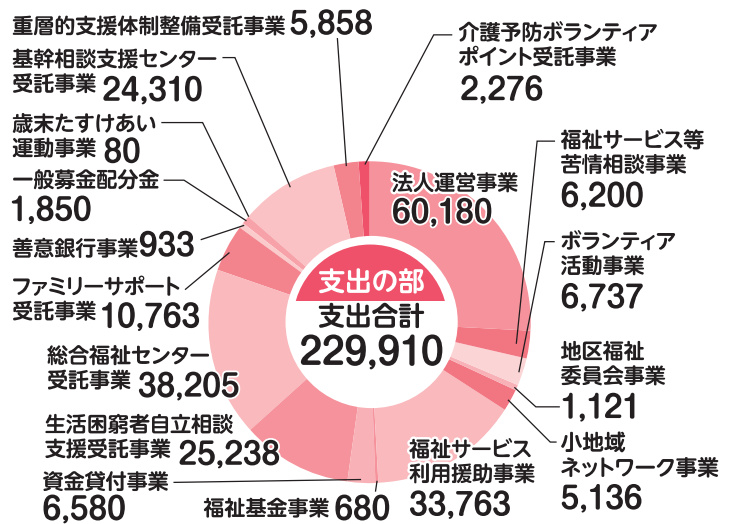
重層的支援体制整備受託事業 5,858

基幹相談支援センター受託事業 24,310

歳末たすけあい運動事業 80

一般募金配分金 1,850

善意銀行事業 933

ファミリーサポート受託事業 10,763

総合福祉センター受託事業 38,205

生活困窮者自立相談支援受託事業 25,238

資金貸付事業 6,580

福祉基金事業 680

介護予防ボランティアポイント受託事業 2,276

法人運営事業 60,180

福祉サービス等苦情相談事業 6,200

ボランティア活動事業 6,737

地区福祉委員会事業 1,121

小地域ネットワーク事業 5,136

福祉サービス利用援助事業 33,763

支出の部

支出合計 229,910